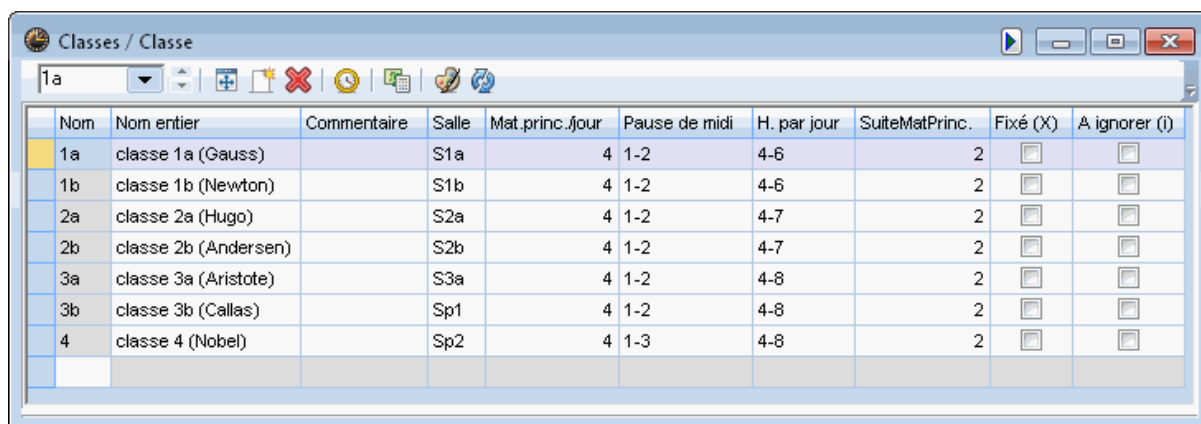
Classes / Classe

1a

| Nom | Nom entier | Commentaire | Salle | Mat.princ./jour | Pause de midi | H. par jour | SuiteMatPrinc. | Fixé (X) | A ignorer (i) |
|---|---|---|---|---|---|---|---|---|---|
| 1a | classe 1a (Gauss) | | S1a | 4 | 1-2 | 4-6 | 2 | | |
| 1b | classe 1b (Newton) | | S1b | 4 | 1-2 | 4-6 | 2 | | |
| 2a | classe 2a (Hugo) | | S2a | 4 | 1-2 | 4-7 | 2 | | |
| 2b | classe 2b (Andersen) | | S2b | 4 | 1-2 | 4-7 | 2 | | |
| 3a | classe 3a (Aristote) | | S3a | 4 | 1-2 | 4-8 | 2 | | |
| 3b | classe 3b (Callas) | | Sp1 | 4 | 1-2 | 4-8 | 2 | | |
| 4 | classe 4 (Nobel) | | Sp2 | 4 | 1-3 | 4-8 | 2 | | |